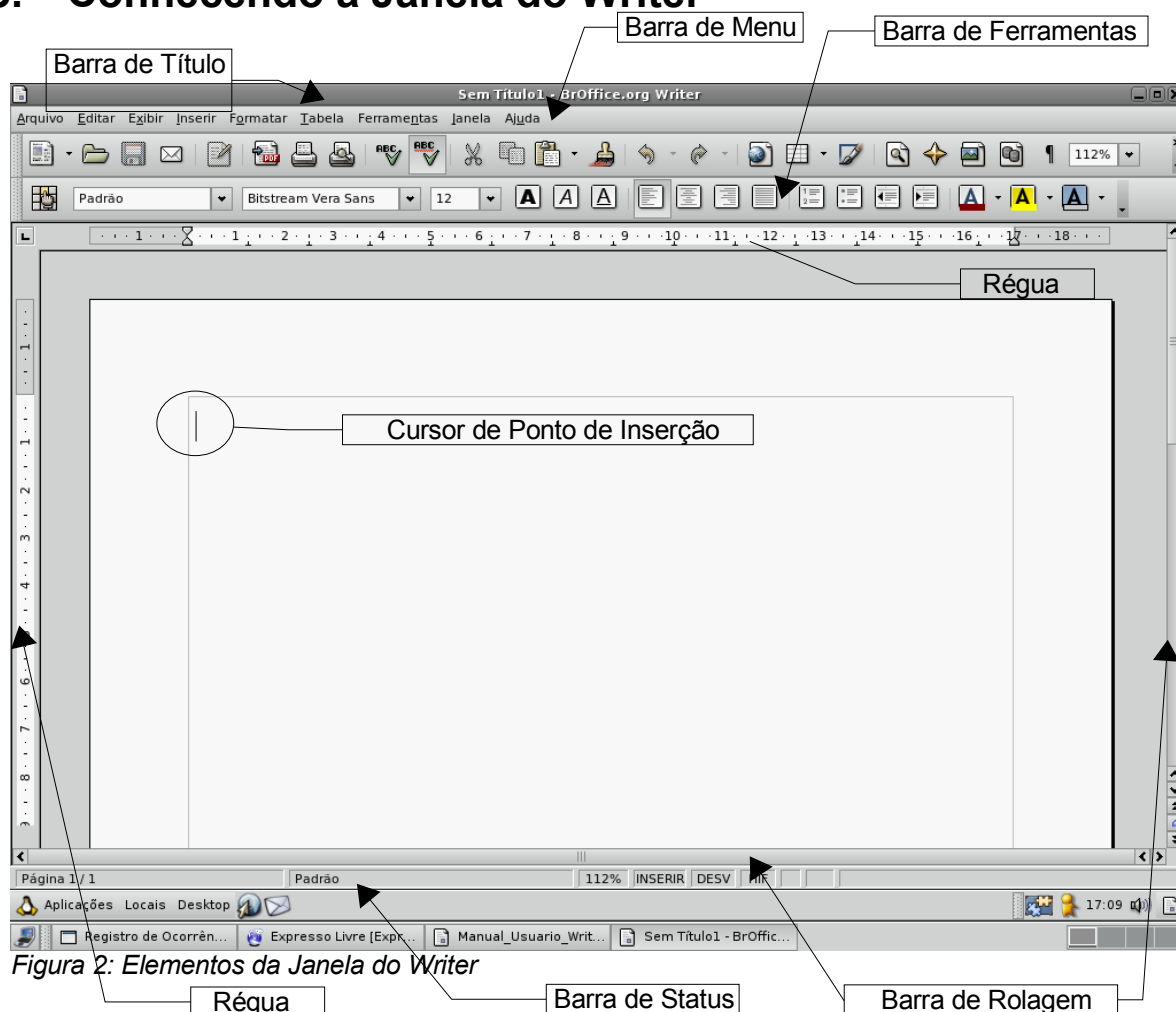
Barra de Menu

Barra de Ferramentas

Barra de Título

Sem Título1 - BrOffice.org Writer

Arquivo Editar Exibir Inserir Formatar Tabela Ferramentas Janela Ajuda

112%

Padrão Bitstream Vera Sans 12

Régua

Cursor de Ponto de Inserção

Página 1 / 1 Padrão 112% INSERIR DESV

Aplicações Locais Desktop 17:09

Registro de Ocorrên... Expresso Livre [Expr... Manual_Usuario_Writ... Sem Título1 - BrOffic...

Figura 2: Elementos da Janela do Writer

Régua

Barra de Status

Barra de Rolagem